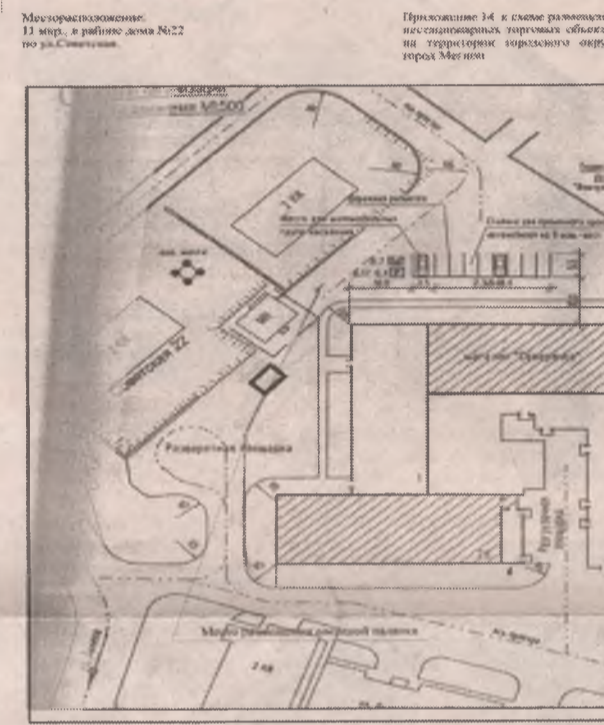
Месторасположение:
11 мкр., в районе дома №22
по ул.Советская.

Приложение 34 к схеме размещения нестационарных торговых объектов на территории городского округа город Мегион

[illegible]
М1:500

3 кж

Место для контейнерных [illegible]

Разворотная площадка

Советская 22

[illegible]

Разворотная площадка

магазин "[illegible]"

Место размещения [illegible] павильона

2 кж